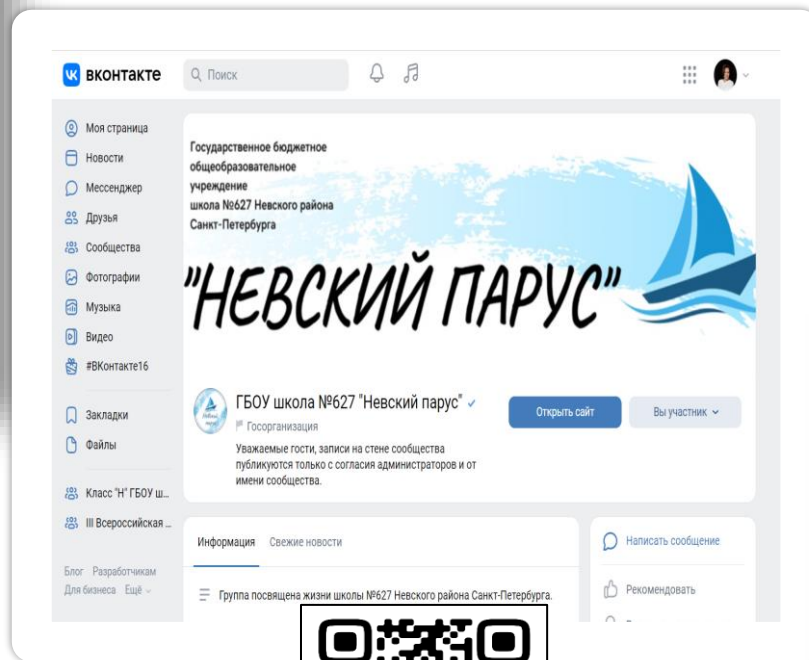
вконтакте
Поиск

Моя страница
Новости
Мессенджер
Друзья
Сообщества
Фотографии
Музыка
Видео
#ВКонтакте16

Закладки
Файлы

Класс "Н" ГБОУ ш...
III Всероссийская ...

Блог Разработчикам
Для бизнеса Ещё

Государственное бюджетное общеобразовательное учреждение школа №627 Невского района Санкт-Петербурга

"НЕВСКИЙ ПАРУС"

ГБОУ школа №627 "Невский парус"
Госорганизация
Уважаемые гости, записи на стене сообщества публикуются только с согласия администраторов и от имени сообщества.

Открыть сайт
Вы участник

Информация Свежие новости

Группа посвящена жизни школы №627 Невского района Санкт-Петербурга.

Написать сообщение
Рекомендовать